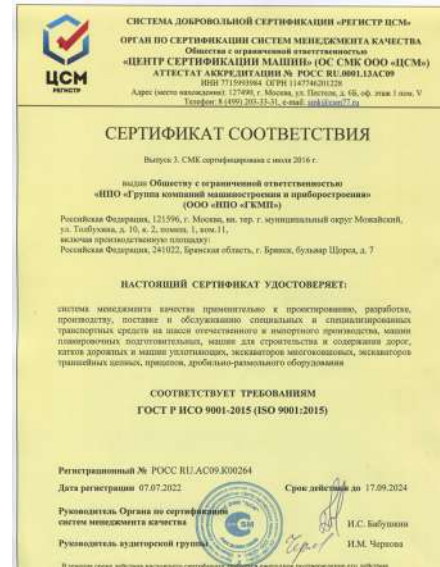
ЦСМ
РЕГИСТР

СИСТЕМА ДОБРОВОЛЬНОЙ СЕРТИФИКАЦИИ «РЕГИСТР ЦСМ»

ОРГАН ПО СЕРТИФИКАЦИИ СИСТЕМ МЕНЕДЖМЕНТА КАЧЕСТВА
Общества с ограниченной ответственностью
«ЦЕНТР СЕРТИФИКАЦИИ МАШИН» (ОС СМК ООО «ЦСМ»)
АТТЕСТАТ АККРЕДИТАЦИИ № РОСС RU.0001.13АС09
ИНН 7715993984 ОГРН 1147746201228
Адрес (место нахождения): 127498, г. Москва, ул. Пестеля, д. 6Б, оф. этаж 1 пом. V
Телефон: 8 (499) 203-33-31, e-mail: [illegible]

СЕРТИФИКАТ СООТВЕТСТВИЯ

Выпуск 3. СМК сертифицирована с июля 2016 г.

выдан Обществу с ограниченной ответственностью «НПО «Группа компаний машиностроения и приборостроения» (ООО «НПО «ГКМП»)
Российская Федерация, 121596, г. Москва, вн. тер. г. муниципальный округ Можайский, ул. Толбухина, д. 10, к. 2, помещ. 1, ком.11,
включая производственную площадку:
Российская Федерация, 241022, Брянская область, г. Брянск, бульвар Щорса, д. 7

НАСТОЯЩИЙ СЕРТИФИКАТ УДОСТОВЕРЯЕТ:

система менеджмента качества применительно к проектированию, разработке, производству, поставке и обслуживанию специальных и специализированных транспортных средств на шасси отечественного и импортного производства, машин планировочных подготовительных, машин для строительства и содержания дорог, катков дорожных и машин уплотняющих, экскаваторов многоковшовых, экскаваторов траншейных цепных, прицепов, дробильно-размольного оборудования

СООТВЕТСТВУЕТ ТРЕБОВАНИЯМ
ГОСТ Р ИСО 9001-2015 (ISO 9001:2015)

Регистрационный № РОСС RU.АС09.К00264
Дата регистрации 07.07.2022 Срок действия до 17.09.2024

Руководитель Органа по сертификации систем менеджмента качества И.С. Бабушкин

Руководитель аудиторской группы И.М. Черкова

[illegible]